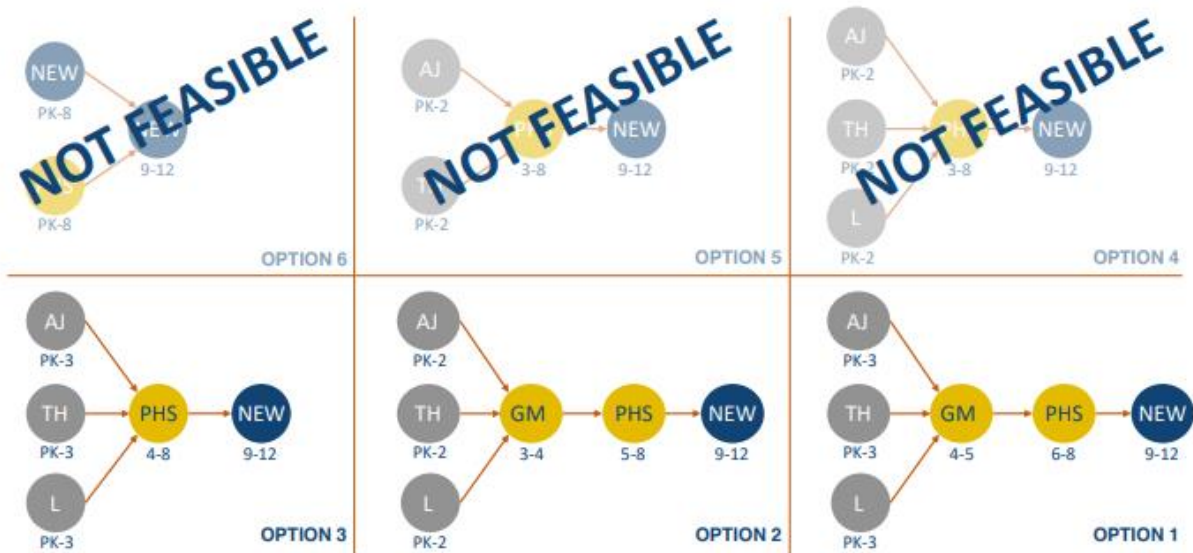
NEW
PK-8
NEW
9-12
PK-8
NOT FEASIBLE
OPTION 6

AJ
PK-2
PK-2
3-8
NEW
9-12
NOT FEASIBLE
OPTION 5

AJ
PK-2
TH
3-8
NEW
9-12
L
PK-2
NOT FEASIBLE
OPTION 4

AJ
PK-3
TH
PK-3
PHS
4-8
NEW
9-12
L
PK-3
OPTION 3

AJ
PK-2
TH
PK-2
GM
3-4
PHS
5-8
NEW
9-12
L
PK-2
OPTION 2

AJ
PK-3
TH
PK-3
GM
4-5
PHS
6-8
NEW
9-12
L
PK-3
OPTION 1